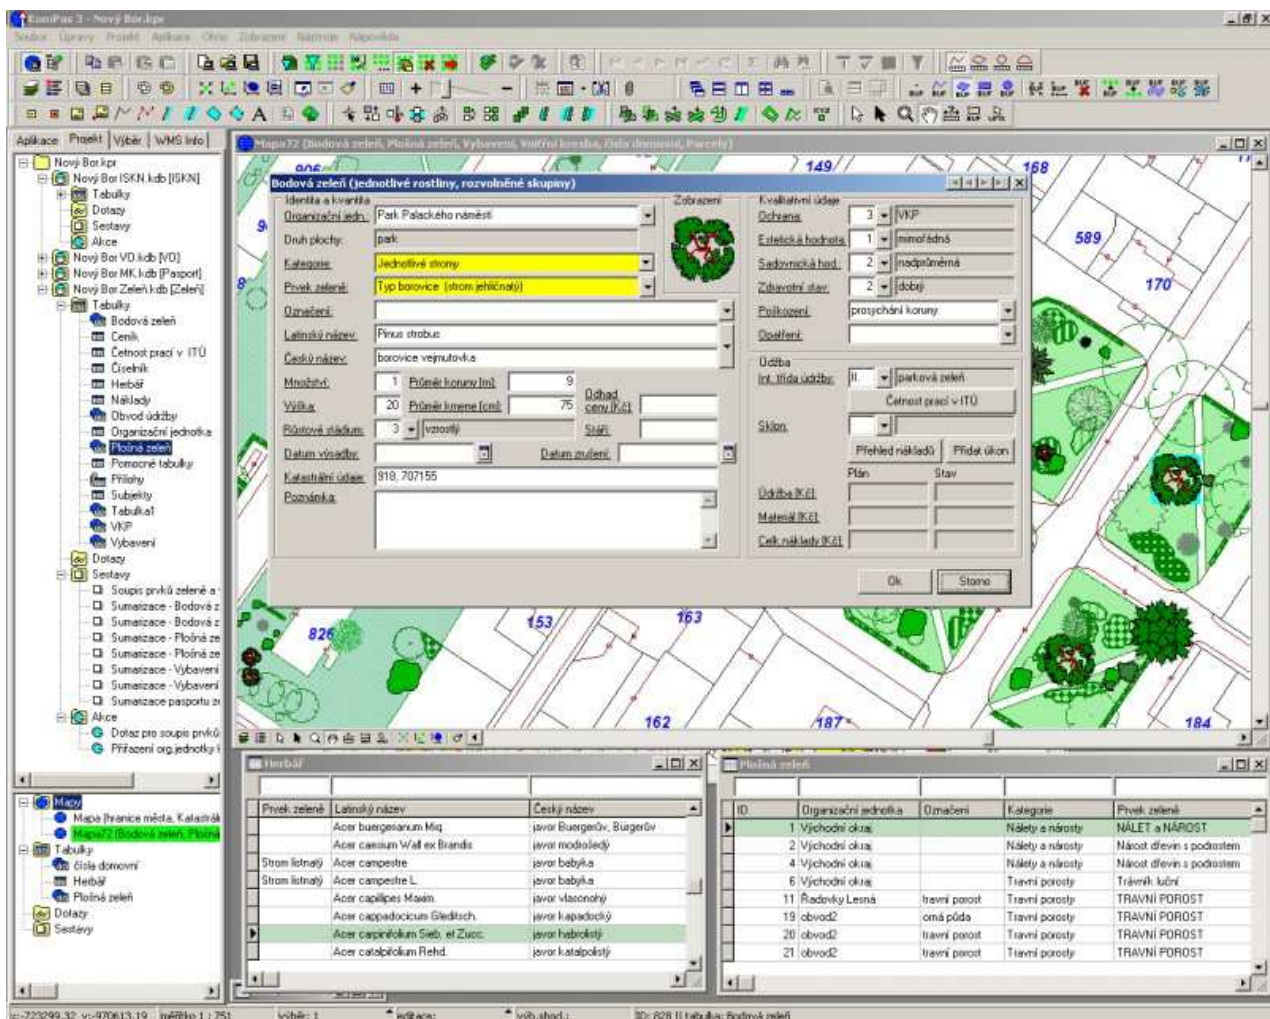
KomPas 3 - Nový Bor.kpr

Soubor Úpravy Projekt Aplikace Okno Zobrazení Nástroje Nápověda

Aplikace Projekt Výběr WMS Info

Nový Bor.kpr
Nový Bor ISKN.kdb [ISKN]
Tabulky
Dotazy
Sestavy
Akce
Nový Bor VD.kdb [VD]
Nový Bor MK.kdb [Pasport]
Nový Bor Zeleň.kdb [Zeleň]
Tabulky
Bodová zeleň
Ceník
Četnost prací v ITÚ
Číselník
Herbář
Náklady
Obvod údržby
Organizační jednotka
Plošná zeleň
Pomocné tabulky
Přílohy
Subjekty
Tabulka1
VKP
Vybavení
Dotazy
Sestavy
Soupis prvků zeleně a
Sumarizace - Bodová z
Sumarizace - Bodová z
Sumarizace - Plošná ze
Sumarizace - Plošná ze
Sumarizace - Vybavení
Sumarizace - Vybavení
Sumarizace pasportu z
Akce
Dotaz pro soupis prvků
Přiřazení org.jednotky

Mapy
Mapa [hranice města, Katastrál
Mapa72 [Bodová zeleň, Plošná
Tabulky
čísla domovní
Herbář
Plošná zeleň
Dotazy
Sestavy

Mapa72 [Bodová zeleň, Plošná zeleň, Vybavení, Vnitřní kresba, čísla domovní, Parcely]

149 168 589 170 826 153 163 162 187 184

Bodová zeleň (jednotlivé rostliny, rozvolněné skupiny)

Identita a kvantita
Organizační jedn. Park Palackého náměstí
Druh plochy park
Kategorie Jednotlivé stromy
Prvek zeleně Typ borovice (strom jehličnatý)
Označení
Latinský název Pinus strobus
Český název borovice vejmutovka
Množství 1 Průměr koruny [m] 9
Výška 20 Průměr kmene [cm] 75
Odhad ceny [Kč]
Růstové stádium 3 vzrostlý
Stáří
Datum výsadby
Datum zrušení
Katastrální údaje 918, 707155
Poznámka

Zobrazení

Kvalitativní údaje
Ochrana 3 VKP
Estetická hodnota 1 mimořádná
Sadovnická hod. 2 nadprůměrná
Zdravotní stav 2 dobrý
Poškození prosychání koruny
Opatření

Údržba
Int. třída údržby II. parková zeleň
Četnost prací v ITÚ
Sklon
Přehled nákladů Přidat úkon
Plán Stav
Údržba [Kč]
Materiál [Kč]
Celk.náklady [Kč]

Ok Storno

Herbář

| Prvek zeleně | Latinský název | Český název |
|---|---|---|
| | Acer buergeranum Miq. | javor Buergerův, Burgerův |
| | Acer caesium Wall ex Brandis | javor modrošedý |
| Strom listnatý | Acer campestre | javor babyka |
| Strom listnatý | Acer campestre L. | javor babyka |
| | Acer capillipes Maxim. | javor vlasonohý |
| | Acer cappadocicum Gleditsch. | javor kapadocký |
| | Acer carpinifolium Sieb. et Zucc. | javor habrolistý |
| | Acer catalpifolium Rehd. | javor katalpolistý |

Plošná zeleň

| ID | Organizační jednotka | Označení | Kategorie | Prvek zeleně |
|---|---|---|---|---|
| 1 | Východní okraj | | Nálety a nárosty | NÁLET a NÁROST |
| 2 | Východní okraj | | Nálety a nárosty | Nárost dřevin s podrostem |
| 4 | Východní okraj | | Nálety a nárosty | Nárost dřevin s podrostem |
| 6 | Východní okraj | | Travní porosty | Trávník luční |
| 11 | Řadovky Lesná | travní porost | Travní porosty | TRAVNÍ POROST |
| 19 | obvod2 | orná půda | Travní porosty | TRAVNÍ POROST |
| 20 | obvod2 | travní porost | Travní porosty | TRAVNÍ POROST |
| 21 | obvod2 | travní porost | Travní porosty | TRAVNÍ POROST |

x:-723299.32 y:-970613.19 měřítko 1 : 751 výběr: 1 editace: výb.shod.: ID: 828 || tabulka: Bodová zeleň